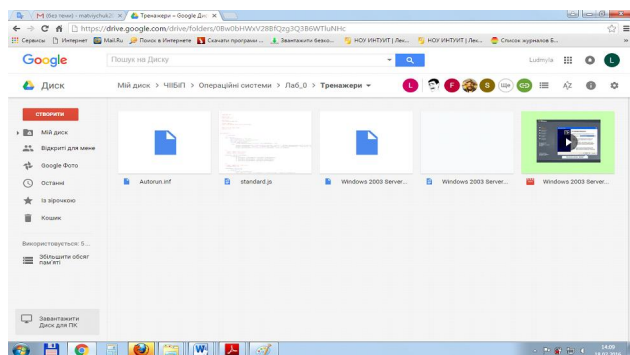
M (без темы) - matviychuk2 × Тренажери – Google Дис ×

https://drive.google.com/drive/folders/0Bw0bHWxV28BfQzg3Q3B6WTluNHc

Сервисы Интернет Mail.Ru Поиск в Интернете Скачати програми ... Завантажити безко... НОУ ИНТУИТ | Лек... НОУ ИНТУИТ | Лек... Список журналов Б...

Google Пошук на Диску Ludmyla

Диск Мій диск > ЧІІБІП > Операційні системи > Лаб_0 > Тренажери

СТВОРИТИ

Мій диск
Відкриті для мене
Google Фото
Останні
Із зірочкою
Кошик

Використовується: 5 ...
Збільшити обсяг пам'яті

Завантажити Диск для ПК

Autorun.inf
standard.js
Windows 2003 Server...
Windows 2003 Server...
Windows 2003 Server...

14:09